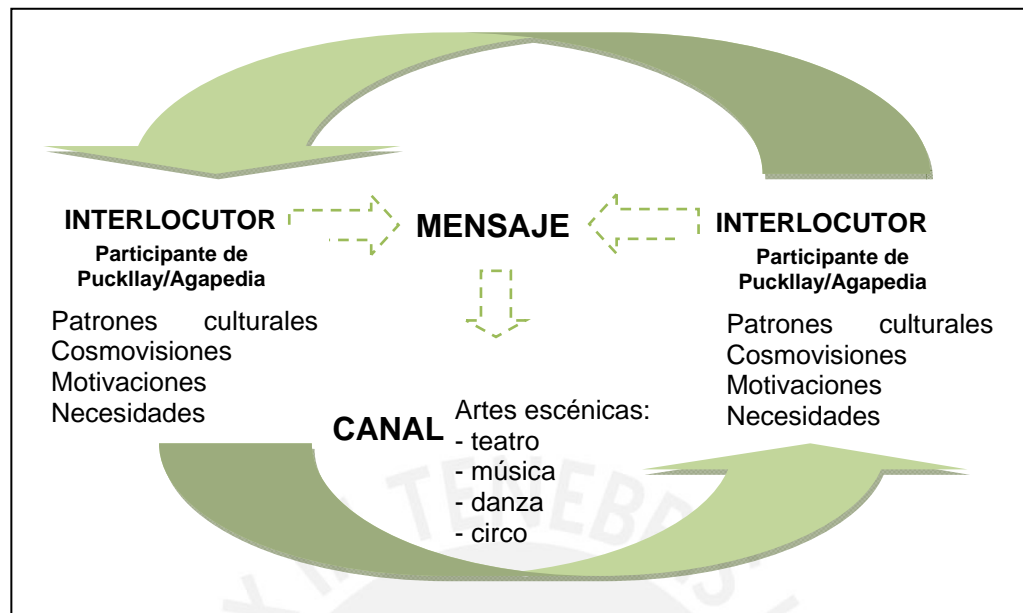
INTERLOCUTOR
Participante de Puckllay/Agapedia

Patrones culturales
Cosmovisiones
Motivaciones
Necesidades

MENSAJE

INTERLOCUTOR
Participante de Puckllay/Agapedia

Patrones culturales
Cosmovisiones
Motivaciones
Necesidades

CANAL

Artes escénicas:
- teatro
- música
- danza
- circo

TENEBRIS